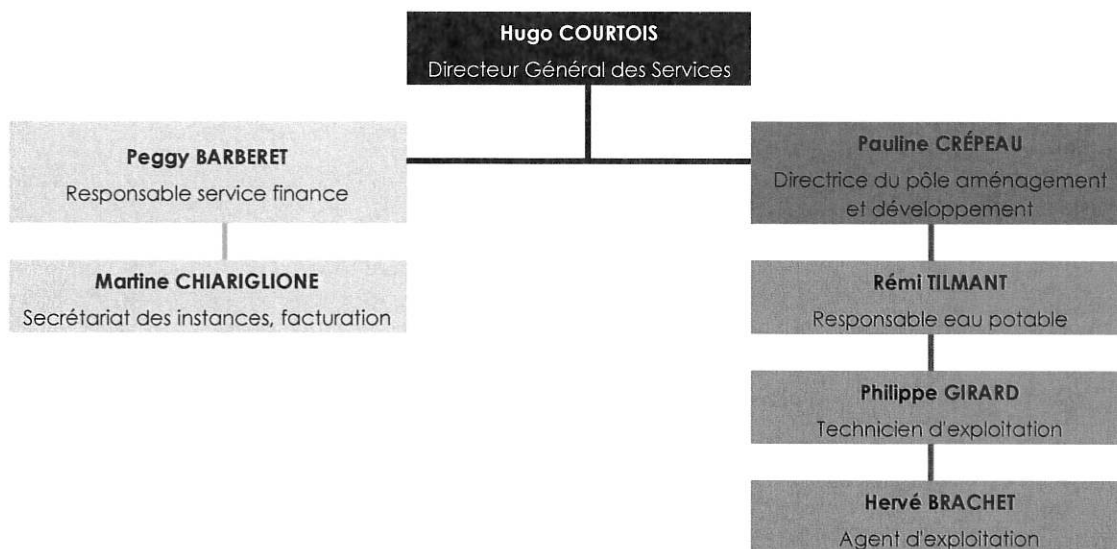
Hugo COURTOIS
Directeur Général des Services

Peggy BARBERET
Responsable service finance

Martine CHIARIGLIONE
Secrétariat des instances, facturation

Pauline CRÉPEAU
Directrice du pôle aménagement et développement

Rémi TILMANT
Responsable eau potable

Philippe GIRARD
Technicien d'exploitation

Hervé BRACHET
Agent d'exploitation